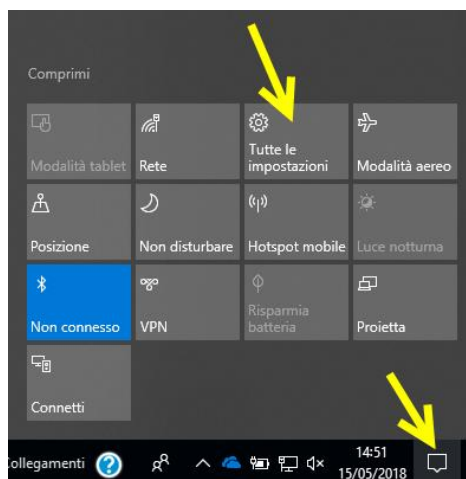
Comprimi

Modalità tablet
Rete
Tutte le impostazioni
Modalità aereo
Posizione
Non disturbare
Hotspot mobile
Luce notturna
Non connesso
VPN
Risparmia batteria
Proietta
Connetti

Collegamenti
14:51
15/05/2018